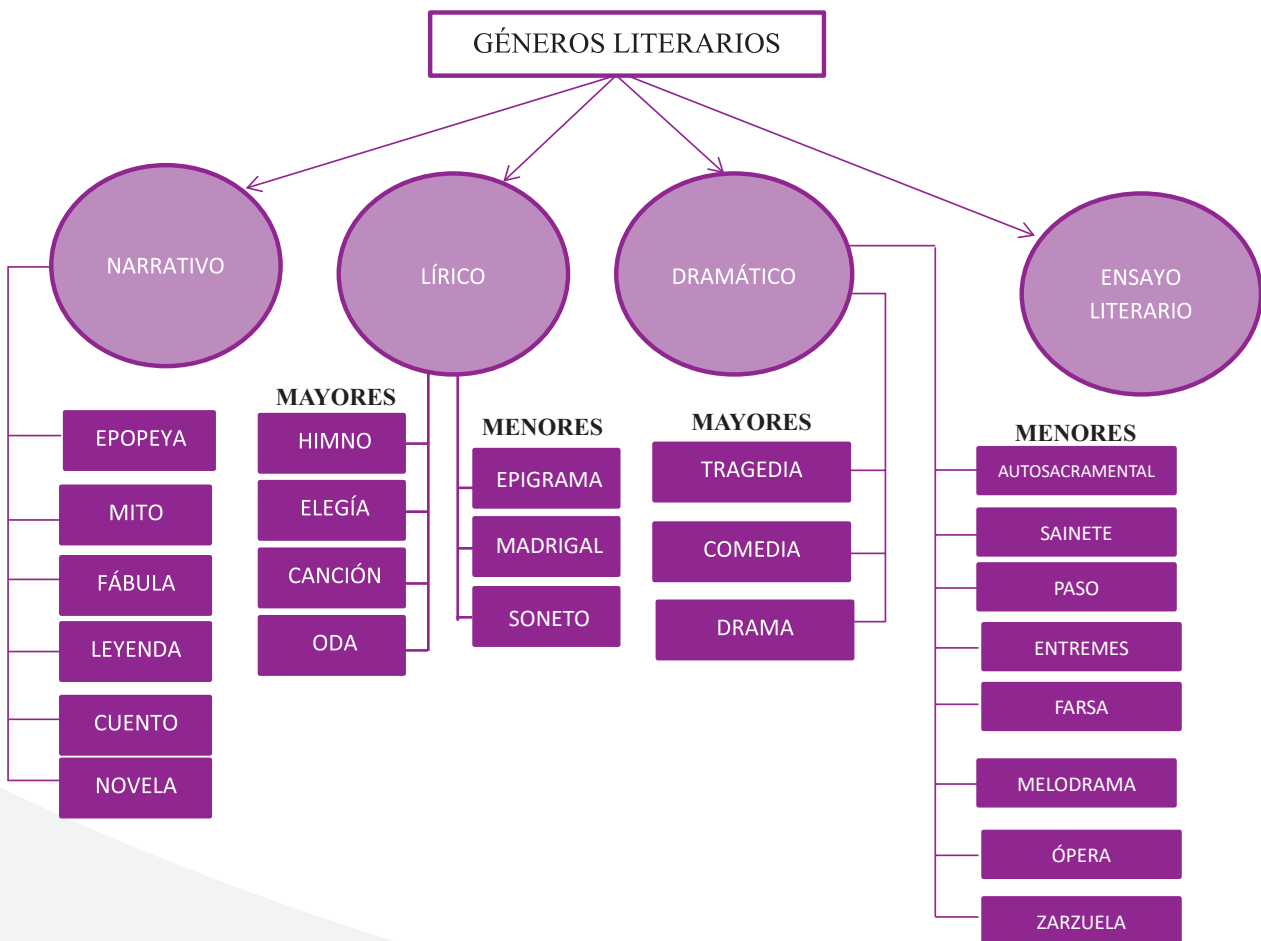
GÉNEROS LITERARIOS

NARRATIVO

LÍRICO

DRAMÁTICO

ENSAYO LITERARIO

EPOPEYA
MITO
FÁBULA
LEYENDA
CUENTO
NOVELA

MAYORES
HIMNO
ELEGÍA
CANCIÓN
ODA

MENORES
EPIGRAMA
MADRIGAL
SONETO

MAYORES
TRAGEDIA
COMEDIA
DRAMA

MENORES
AUTOSACRAMENTAL
SAINETE
PASO
ENTREMES
FARSA
MELODRAMA
ÓPERA
ZARZUELA